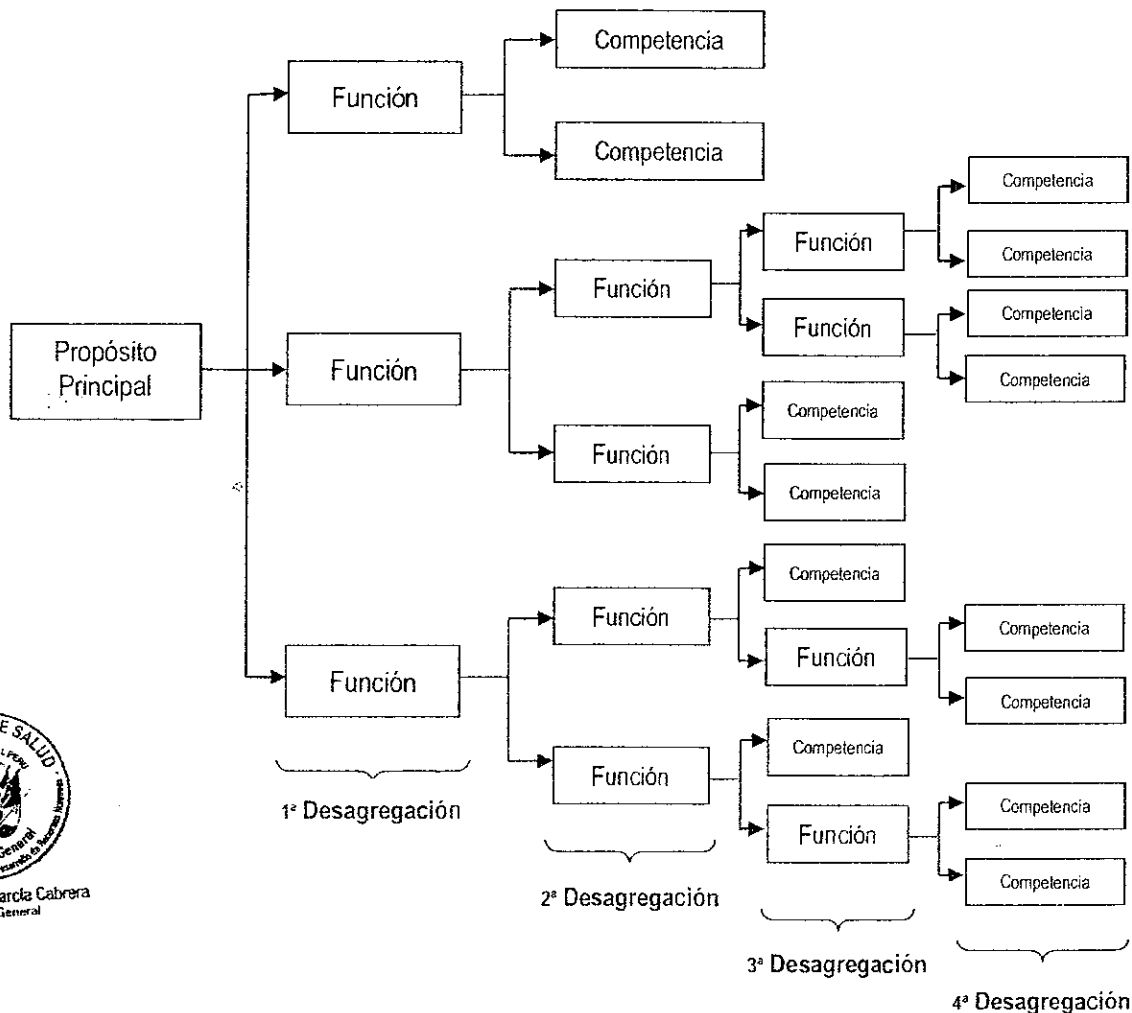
Propósito Principal

Función

Competencia

Competencia

Función

Función

Función

Competencia

Competencia

Función

Competencia

Competencia

Función

Competencia

Competencia

Función

Función

Función

Competencia

Competencia

Competencia

Función

Competencia

Competencia

Competencia

Función

Competencia

Competencia

1ª Desagregación

2ª Desagregación

3ª Desagregación

4ª Desagregación

E SALUD
L PERU
General
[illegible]
arcia Cabrera
General